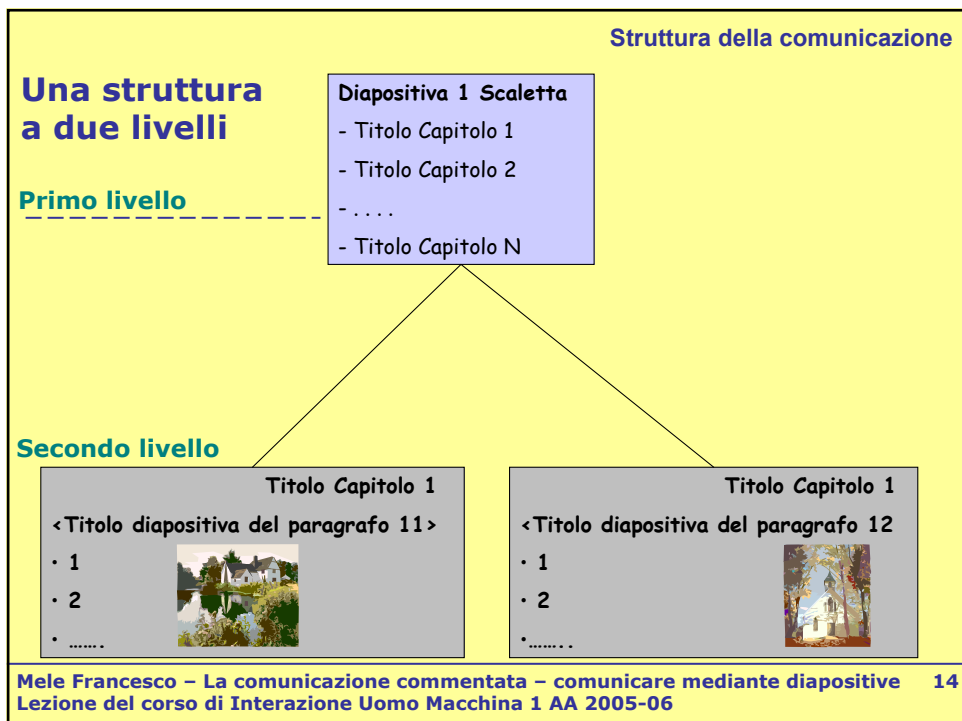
Struttura della comunicazione

Una struttura a due livelli

Primo livello

Diapositiva 1 Scaletta

- Titolo Capitolo 1

- Titolo Capitolo 2

- . . . .

- Titolo Capitolo N

Secondo livello

Titolo Capitolo 1

<Titolo diapositiva del paragrafo 11>

· 1

· 2

· …….

Titolo Capitolo 1

<Titolo diapositiva del paragrafo 12

· 1

· 2

·……..

Mele Francesco – La comunicazione commentata – comunicare mediante diapositive 14
Lezione del corso di Interazione Uomo Macchina 1 AA 2005-06